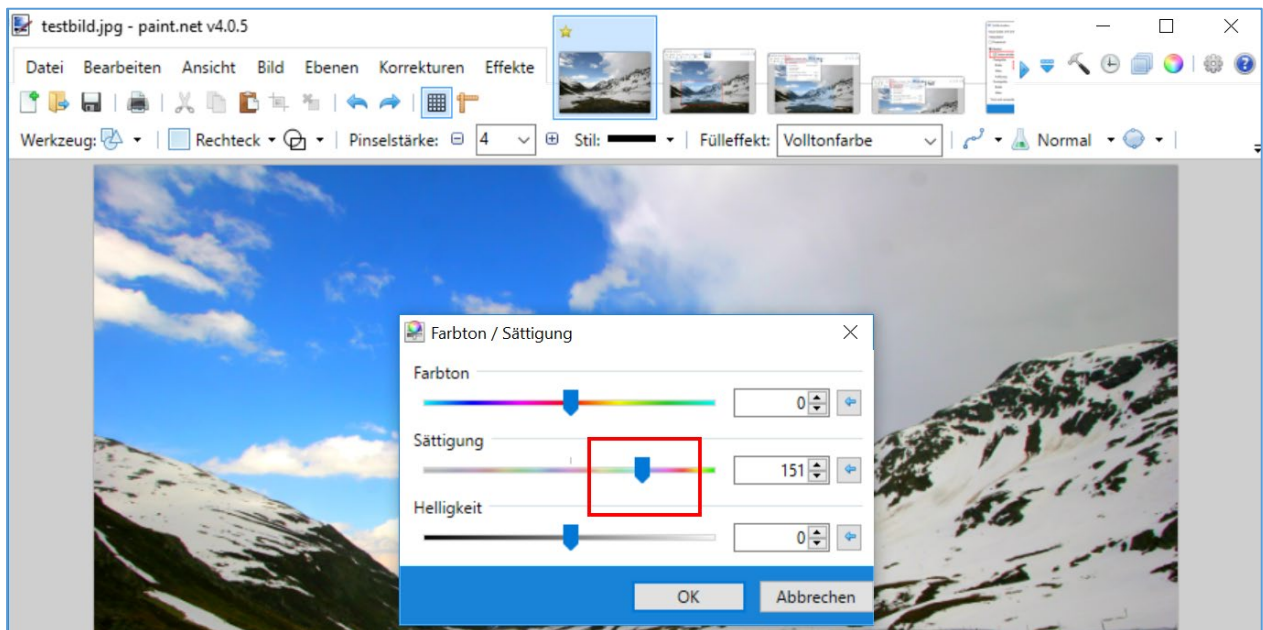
testbild.jpg - paint.net v4.0.5

Datei Bearbeiten Ansicht Bild Ebenen Korrekturen Effekte

Werkzeug: Rechteck Pinselstärke: 4 Stil: Fülleffekt: Volltonfarbe Normal

Farbton / Sättigung

Farbton
0

Sättigung
151

Helligkeit
0

OK Abbrechen